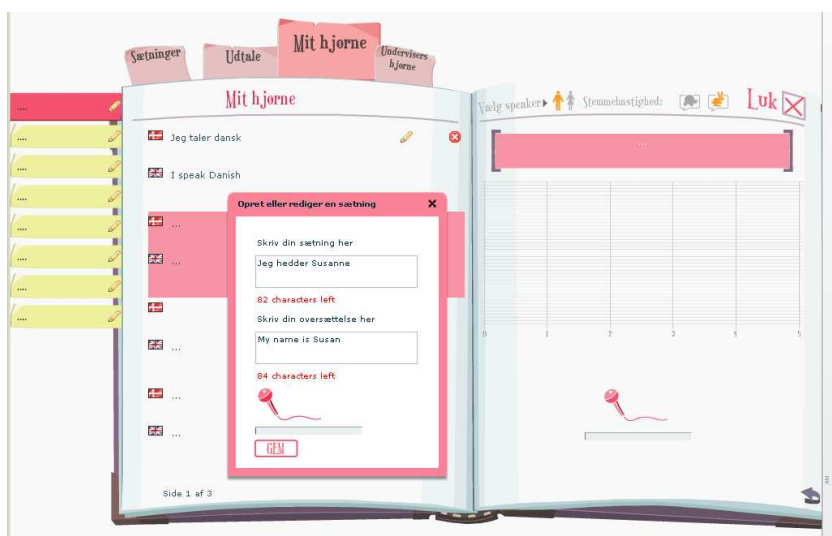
Sætninger
Udtale
Mit hjørne
Undervisers hjørne

....
....
....
....
....
....
....
....
....

Mit hjørne

Jeg taler dansk

I speak Danish

...

...

...

...

...

Opret eller rediger en sætning

Skriv din sætning her

Jeg hedder Susanne

82 characters left

Skriv din oversættelse her

My name is Susan

84 characters left

GEM

Side 1 af 3

Vælg speaker
Stemmehastighed:
Luk

...

0
1
2
3
4
5